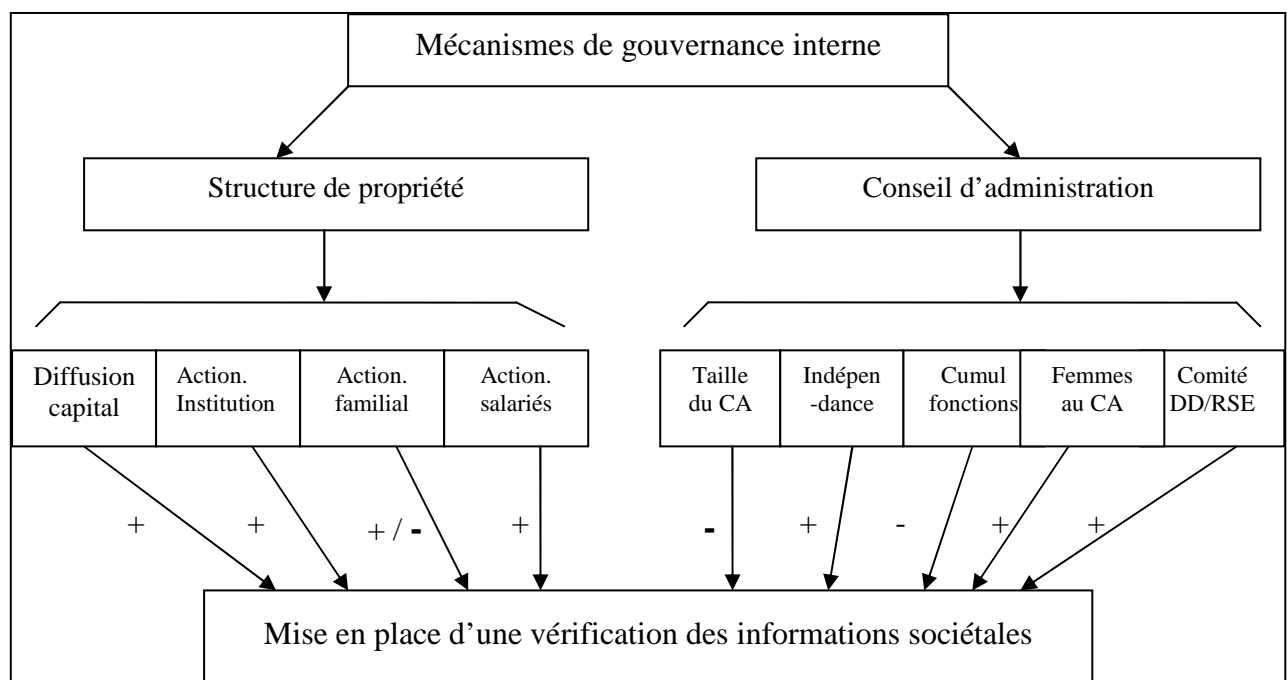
Mécanismes de gouvernance interne

Structure de propriété

Conseil d'administration

Diffusion capital

Action. Institution

Action. familial

Action. salariés

Taille du CA

Indépen -dance

Cumul fonctions

Femmes au CA

Comité DD/RSE

+

+

+ / -

+

-

+

-

+

+

Mise en place d'une vérification des informations sociétales